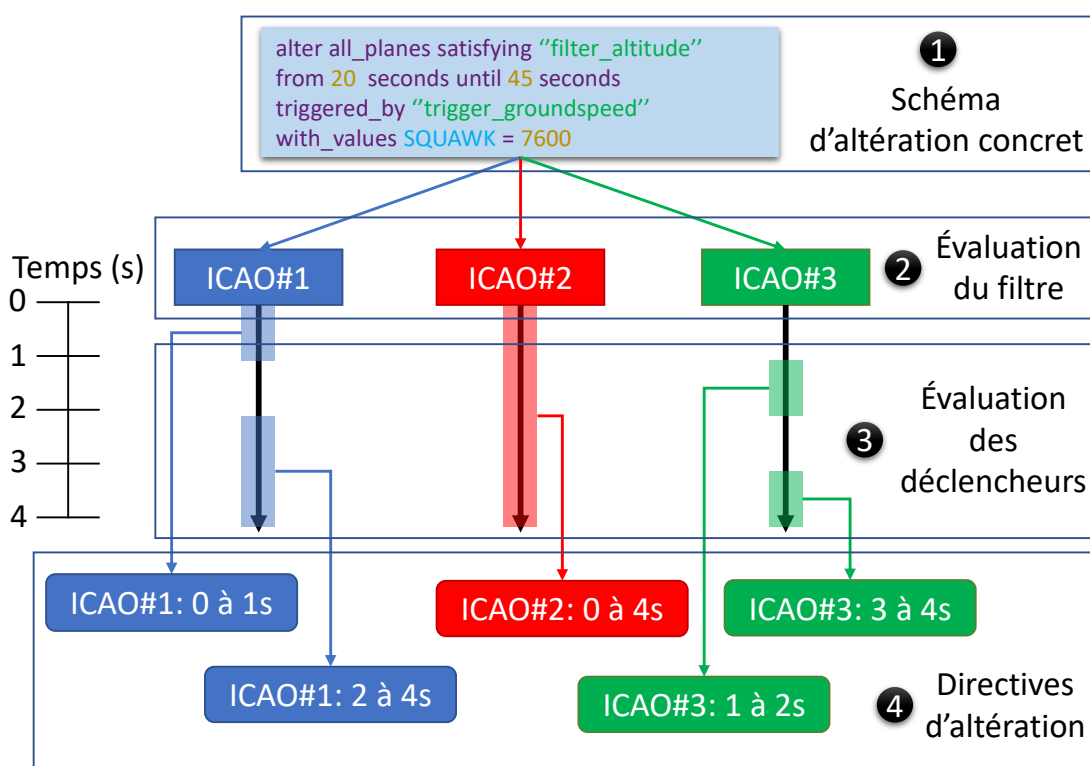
alter all_planes satisfying ''filter_altitude''
from 20 seconds until 45 seconds
triggered_by ''trigger_groundspeed''
with_values SQUAWK = 7600

1 Schéma d'altération concret

Temps (s)
0
1
2
3
4

ICAO#1
ICAO#2
ICAO#3

2 Évaluation du filtre

3 Évaluation des déclencheurs

ICAO#1: 0 à 1s
ICAO#2: 0 à 4s
ICAO#3: 3 à 4s
ICAO#1: 2 à 4s
ICAO#3: 1 à 2s

4 Directives d'altération